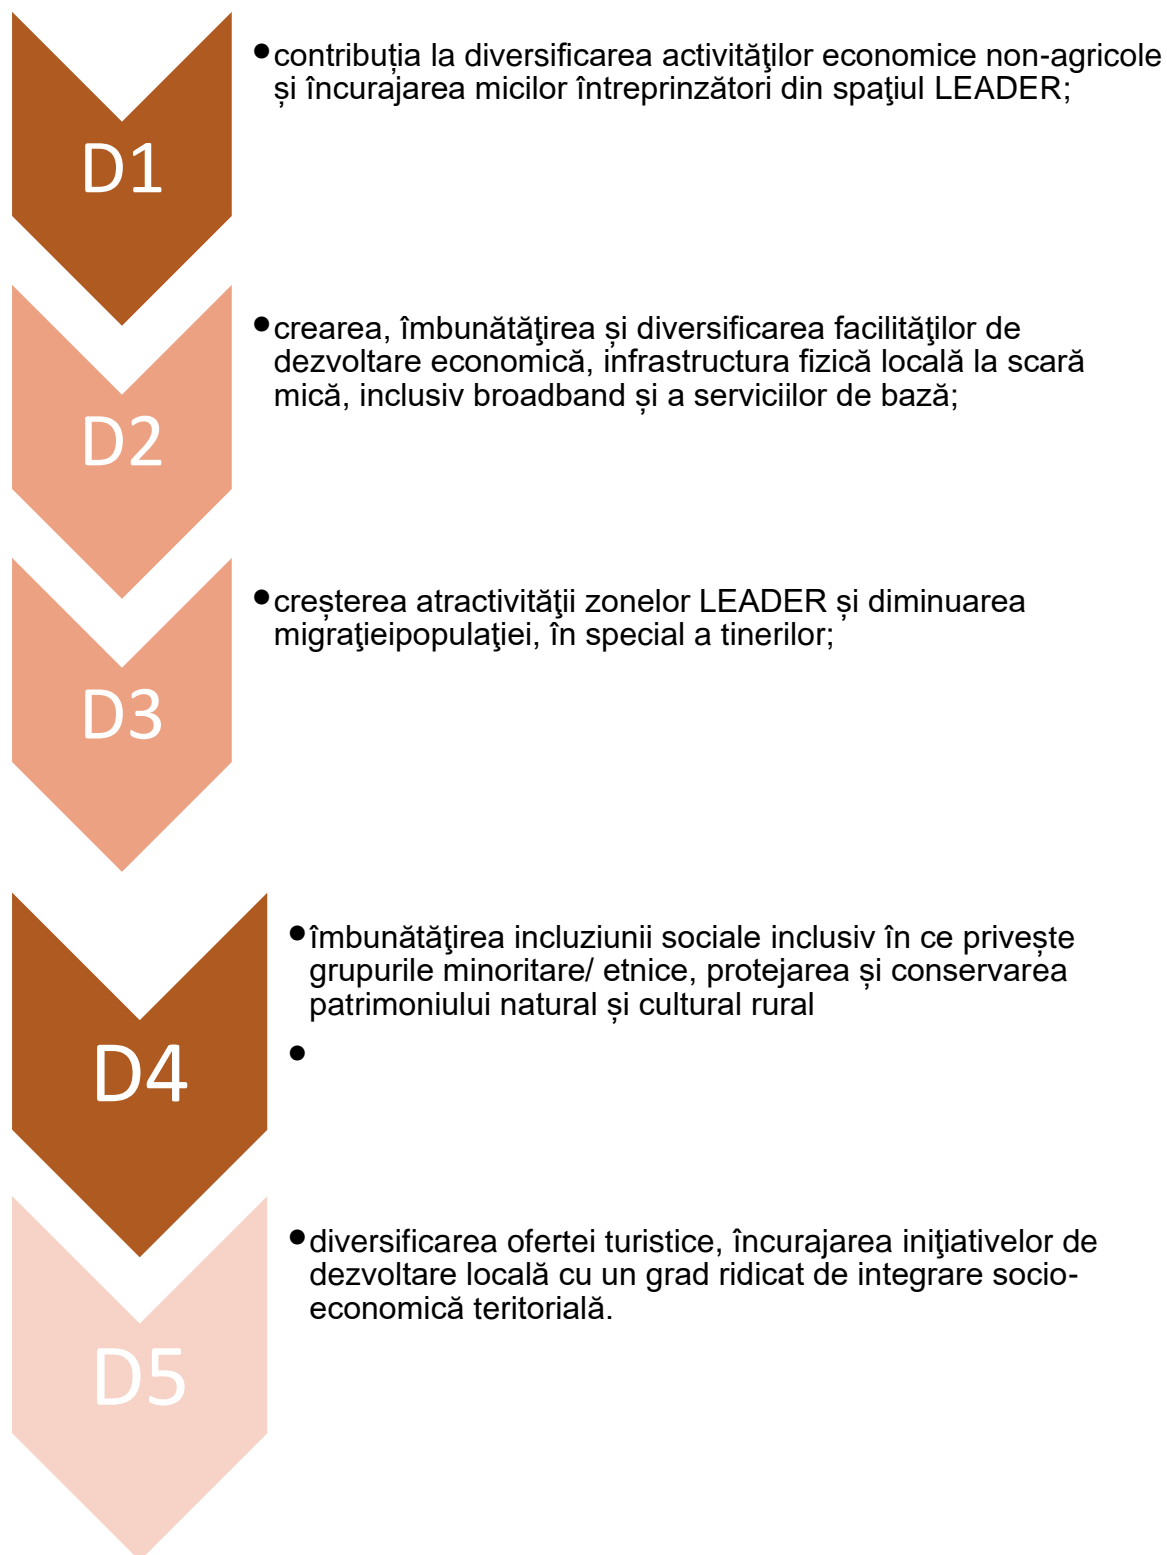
D1

• contribuția la diversificarea activităţilor economice non-agricole și încurajarea micilor întreprinzători din spaţiul LEADER;

D2

• crearea, îmbunătăţirea și diversificarea facilităţilor de dezvoltare economică, infrastructura fizică locală la scară mică, inclusiv broadband și a serviciilor de bază;

D3

• creșterea atractivităţii zonelor LEADER și diminuarea migraţieipopulaţiei, în special a tinerilor;

D4

• îmbunătăţirea incluziunii sociale inclusiv în ce privește grupurile minoritare/ etnice, protejarea și conservarea patrimoniului natural și cultural rural

•

D5

• diversificarea ofertei turistice, încurajarea iniţiativelor de dezvoltare locală cu un grad ridicat de integrare socio-economică teritorială.